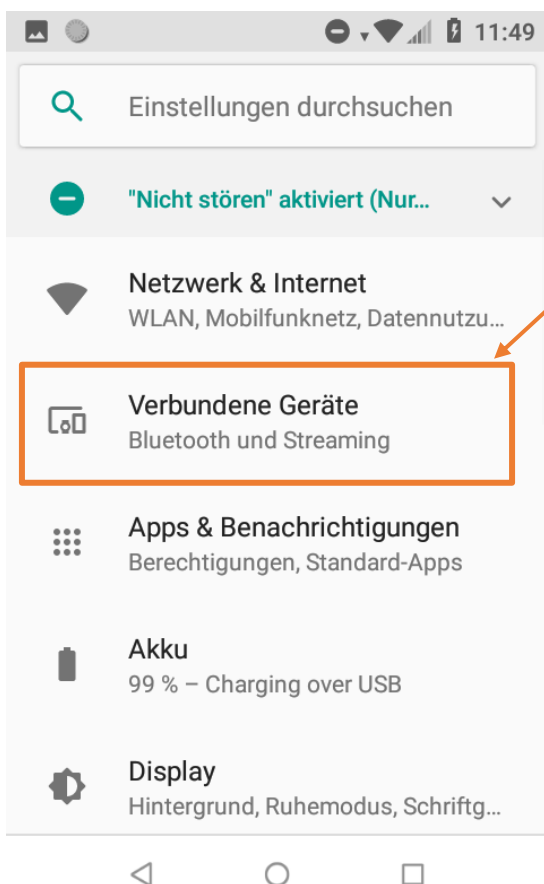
11:49

Einstellungen durchsuchen

"Nicht stören" aktiviert (Nur...

Netzwerk & Internet
WLAN, Mobilfunknetz, Datennutzu...

Verbundene Geräte
Bluetooth und Streaming

Apps & Benachrichtigungen
Berechtigungen, Standard-Apps

Akku
99 % – Charging over USB

Display
Hintergrund, Ruhemodus, Schriftg...